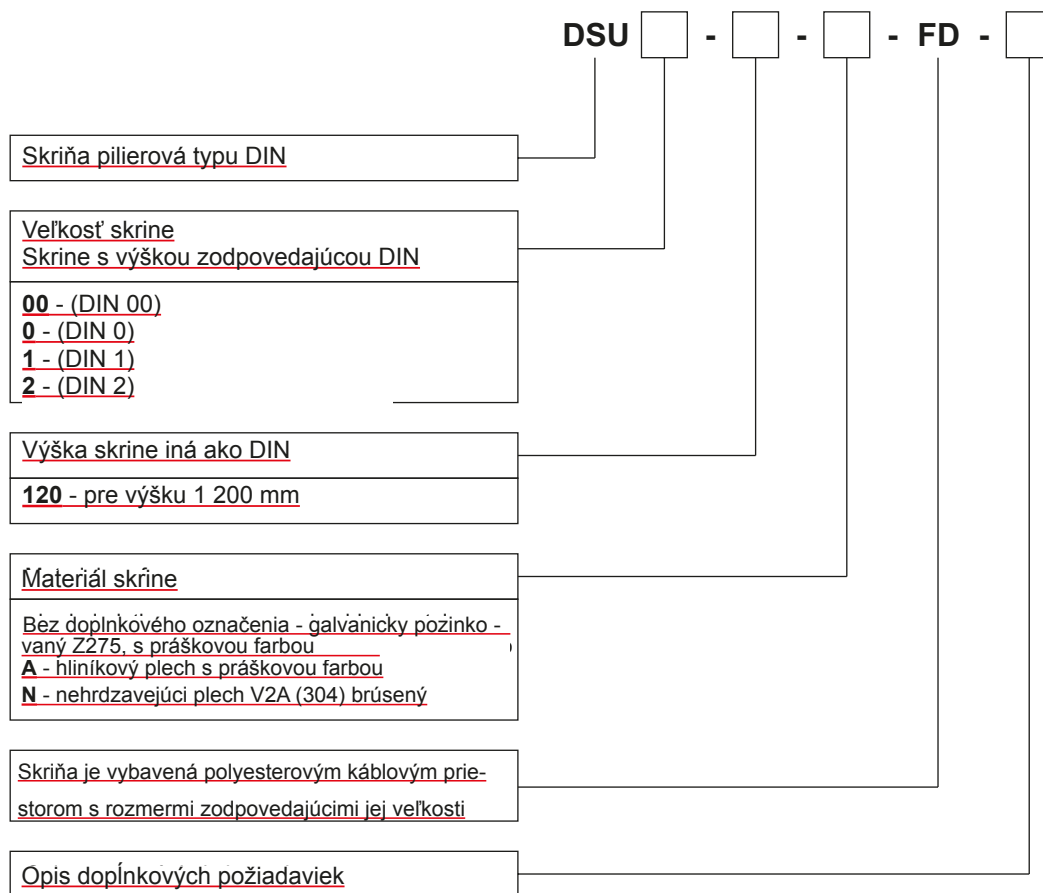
DSU [ ] - [ ] - [ ] - FD - [ ]

Skriňa pilierová typu DIN

Veľkosť skrine
Skrine s výškou zodpovedajúcou DIN

**00** - (DIN 00)
**0** - (DIN 0)
**1** - (DIN 1)
**2** - (DIN 2)

Výška skrine iná ako DIN

**120** - pre výšku 1 200 mm

Materiál skrine

Bez doplnkového označenia - galvanicky pozinkovaný Z275, s práškovou farbou
**A** - hliníkový plech s práškovou farbou
**N** - nehrdzavejúci plech V2A (304) brúsený

Skriňa je vybavená polyesterovým káblovým priestorom s rozmermi zodpovedajúcimi jej veľkosti

Opis dopĺnkových požiadaviek